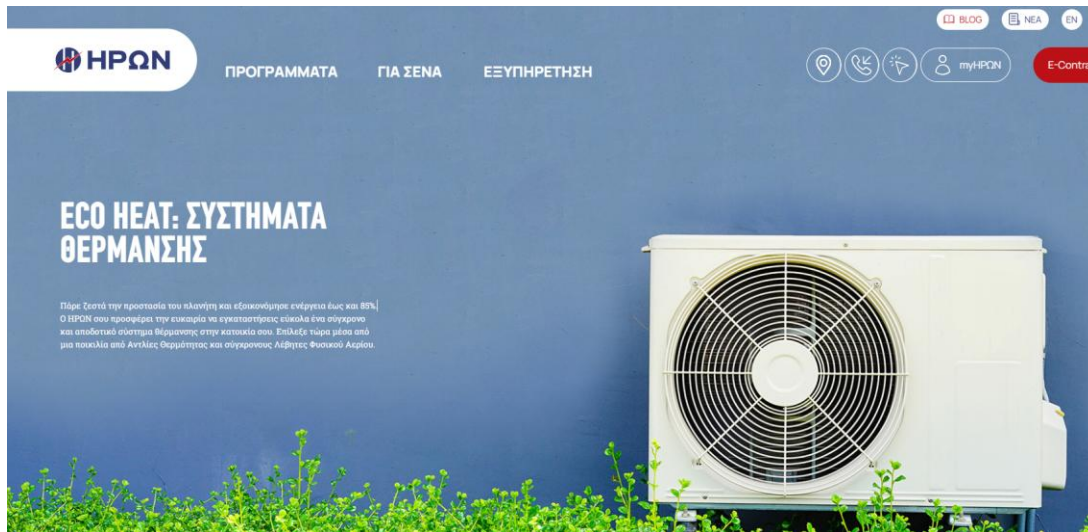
BLOG NEA EN

ΗΡΩΝ

ΠΡΟΓΡΑΜΜΑΤΑ ΓΙΑ ΣΕΝΑ ΕΞΥΠΗΡΕΤΗΣΗ

myΗΡΩΝ E-Contr

ECO HEAT: ΣΥΣΤΗΜΑΤΑ ΘΕΡΜΑΝΣΗΣ

Πάρε ζεστά την προστασία του πλανήτη και εξοικονόμησε ενέργεια έως και 85%. Ο ΗΡΩΝ σου προσφέρει την ευκαιρία να εγκαταστήσεις εύκολα ένα σύγχρονο και αποδοτικό σύστημα θέρμανσης στην κατοικία σου. Επίλεξε τώρα μέσα από μια ποικιλία από Αντλίες Θερμότητας και σύγχρονους Λέβητες Φυσικού Αερίου.